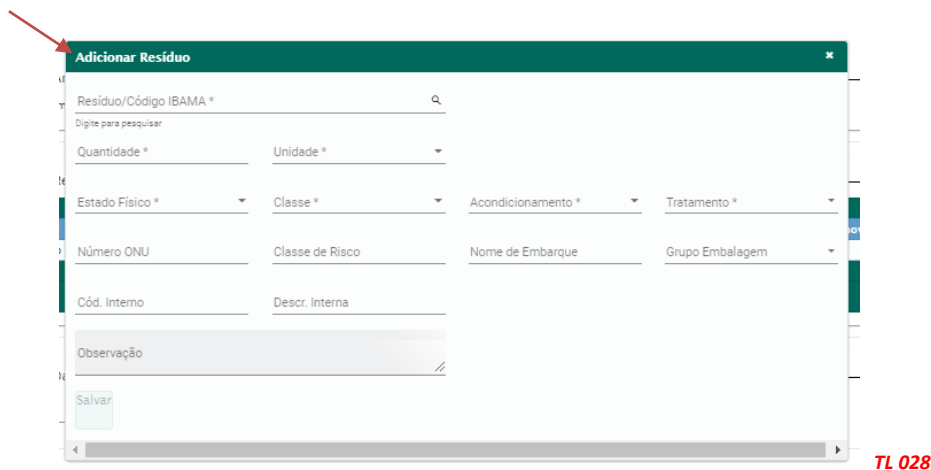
Adicionar Resíduo

×

Resíduo/Código IBAMA *

Digite para pesquisar

Quantidade *

Unidade *

Estado Físico *

Classe *

Acondicionamento *

Tratamento *

Número ONU

Classe de Risco

Nome de Embarque

Grupo Embalagem

Cód. Interno

Descr. Interna

Observação

Salvar

TL 028